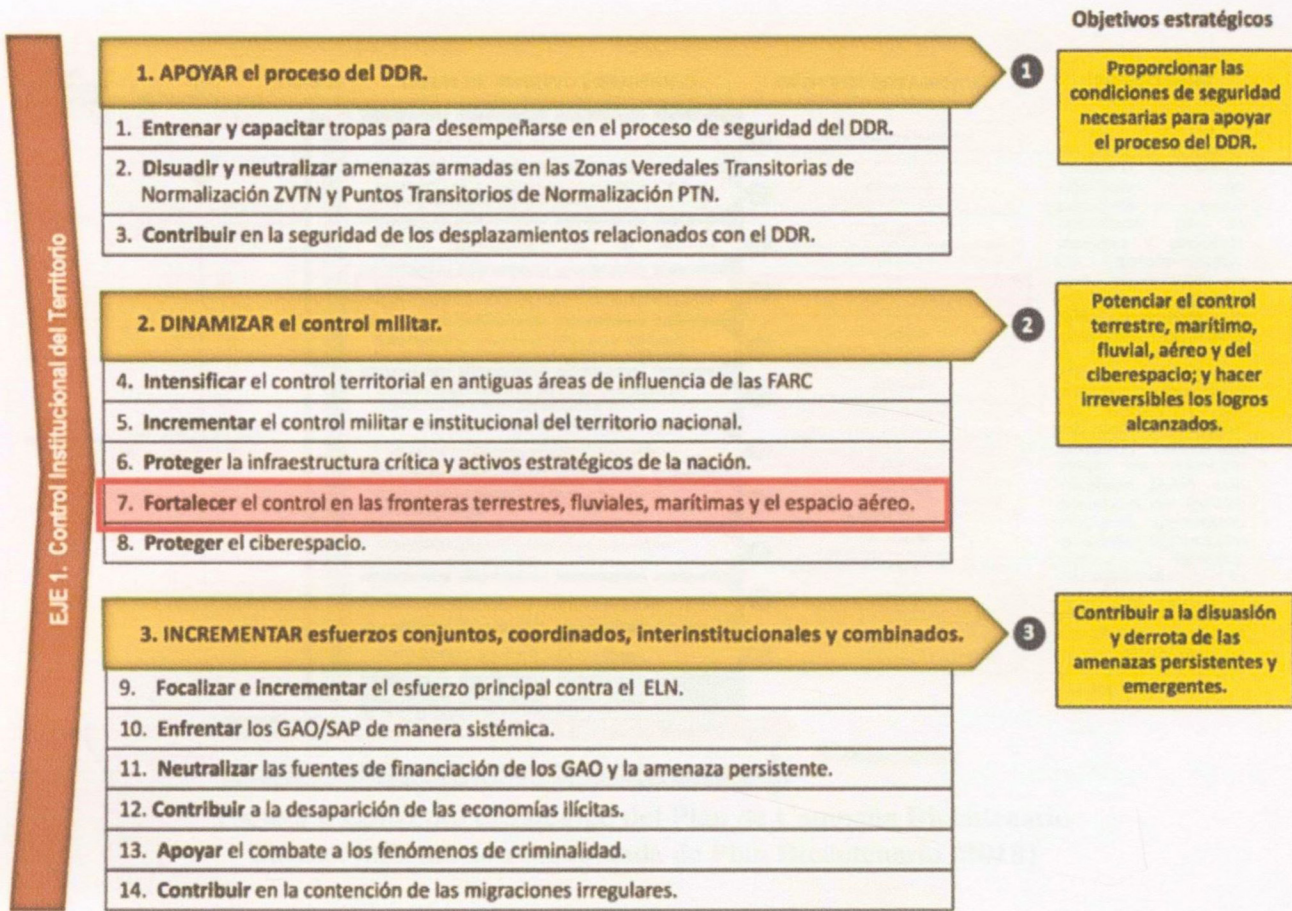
EJE 1. Control Institucional del Territorio

Objetivos estratégicos

1. APOYAR el proceso del DDR.

1. Entrenar y capacitar tropas para desempeñarse en el proceso de seguridad del DDR.

2. Disuadir y neutralizar amenazas armadas en las Zonas Veredales Transitorias de Normalización ZVTN y Puntos Transitorios de Normalización PTN.

3. Contribuir en la seguridad de los desplazamientos relacionados con el DDR.

1 Proporcionar las condiciones de seguridad necesarias para apoyar el proceso del DDR.

2. DINAMIZAR el control militar.

4. Intensificar el control territorial en antiguas áreas de influencia de las FARC

5. Incrementar el control militar e institucional del territorio nacional.

6. Proteger la infraestructura crítica y activos estratégicos de la nación.

7. Fortalecer el control en las fronteras terrestres, fluviales, marítimas y el espacio aéreo.

8. Proteger el ciberespacio.

2 Potenciar el control terrestre, marítimo, fluvial, aéreo y del ciberespacio; y hacer irreversibles los logros alcanzados.

3. INCREMENTAR esfuerzos conjuntos, coordinados, interinstitucionales y combinados.

9. Focalizar e incrementar el esfuerzo principal contra el ELN.

10. Enfrentar los GAO/SAP de manera sistémica.

11. Neutralizar las fuentes de financiación de los GAO y la amenaza persistente.

12. Contribuir a la desaparición de las economías ilícitas.

13. Apoyar el combate a los fenómenos de criminalidad.

14. Contribuir en la contención de las migraciones irregulares.

3 Contribuir a la disuasión y derrota de las amenazas persistentes y emergentes.